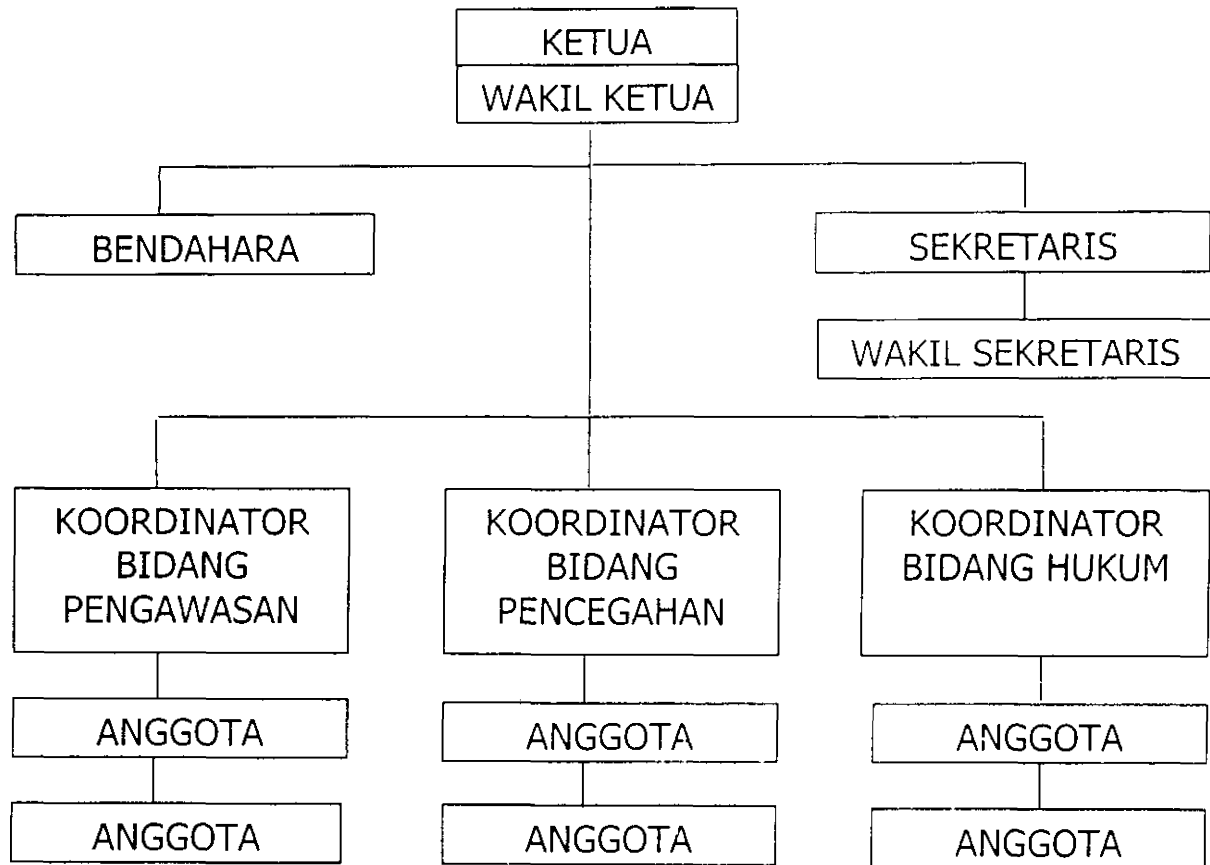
KETUA
WAKIL KETUA

BENDAHARA

SEKRETARIS

WAKIL SEKRETARIS

KOORDINATOR BIDANG PENGAWASAN

ANGGOTA

ANGGOTA

KOORDINATOR BIDANG PENCEGAHAN

ANGGOTA

ANGGOTA

KOORDINATOR BIDANG HUKUM

ANGGOTA

ANGGOTA